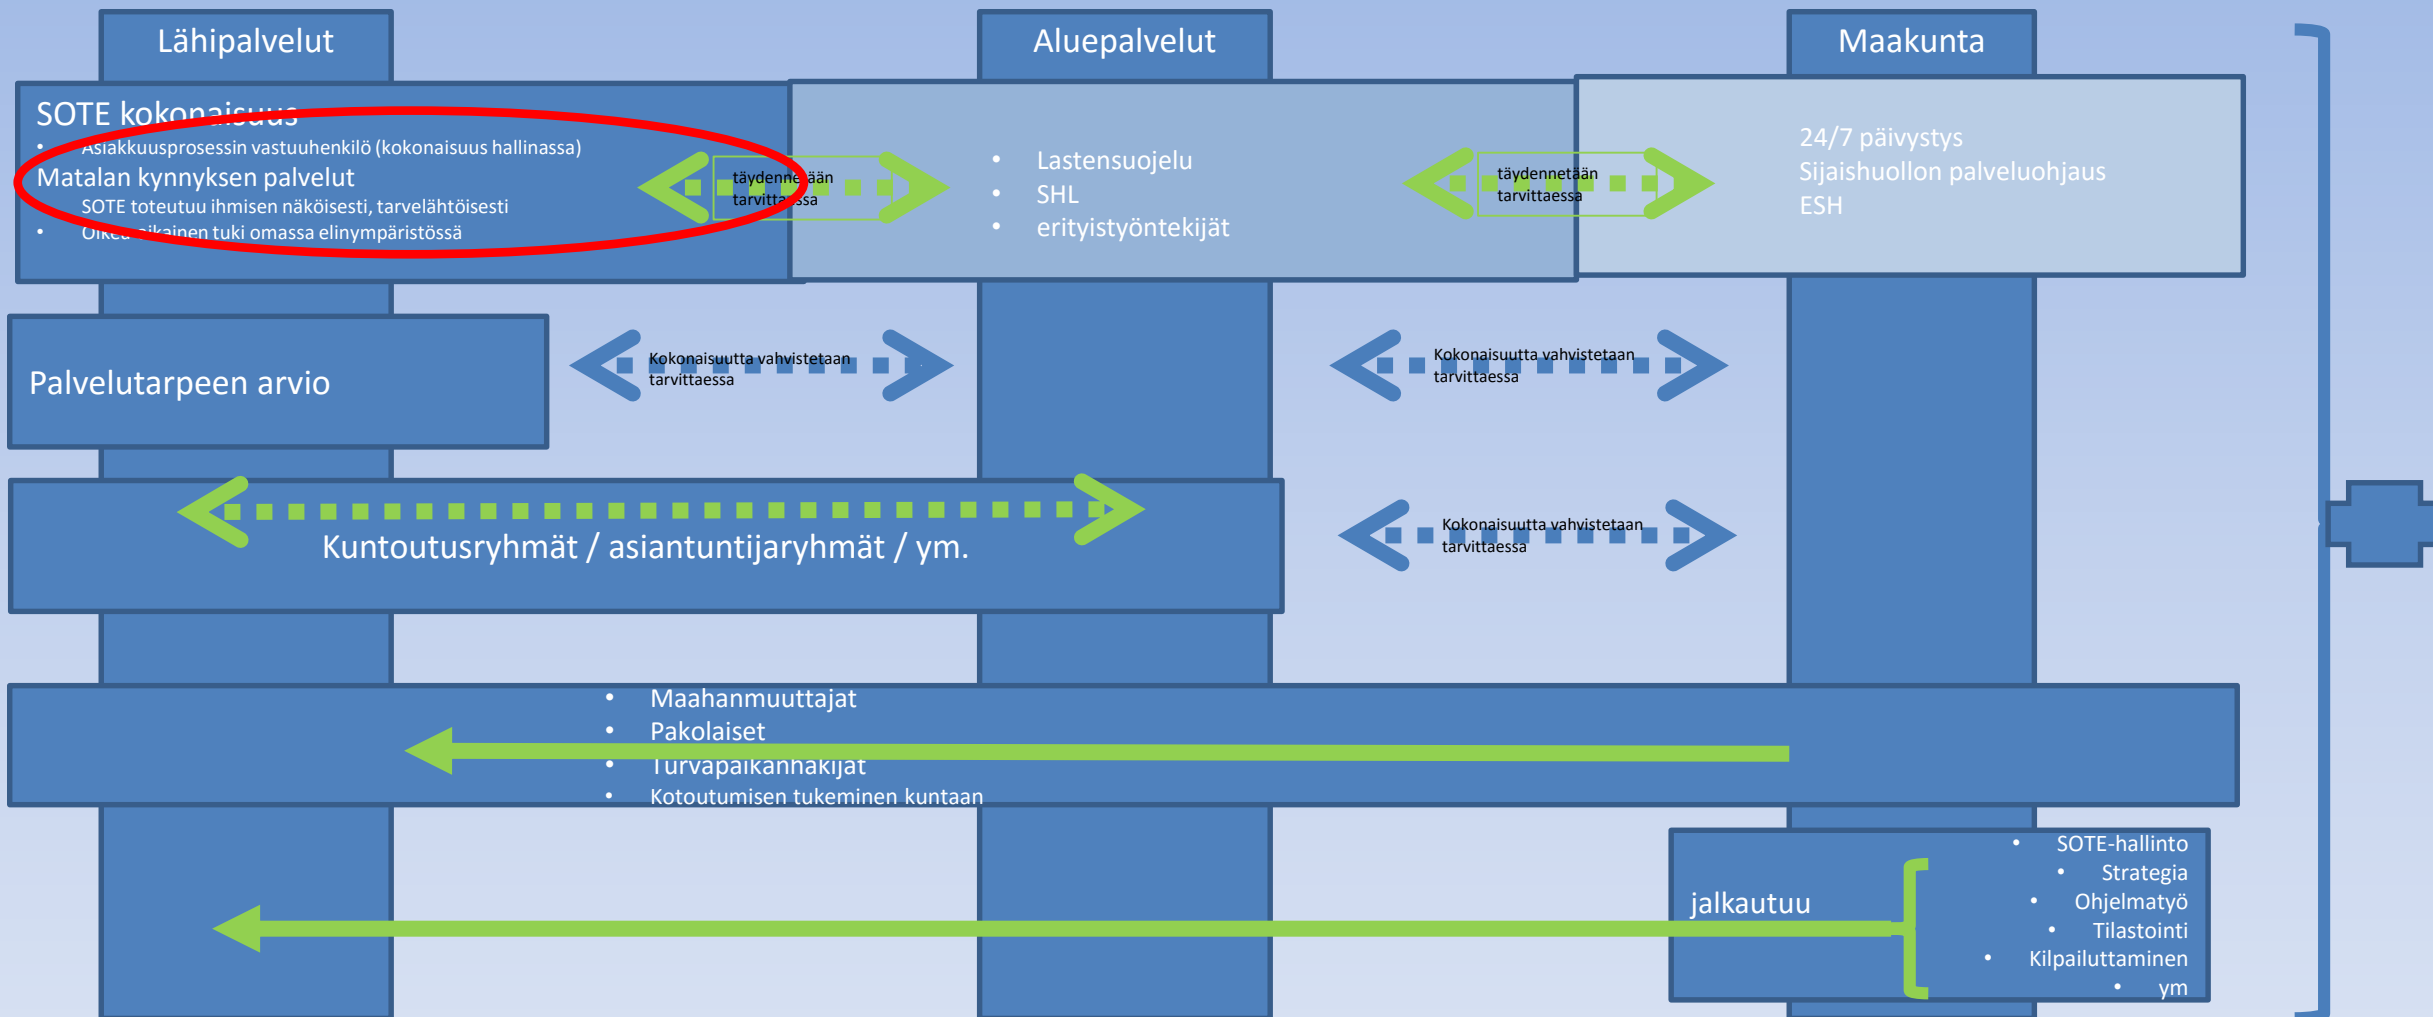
Lähipalvelut

Aluepalvelut

Maakunta

SOTE kokonaisuus

- Asiakkuusprosessin vastuuhenkilö (kokonaisuus hallinassa)

Matalan kynnyksen palvelut

- SOTE toteutuu ihmisen näköisesti, tarvelähtöisesti
- Oikea-aikainen tuki omassa elinympäristössä

täydennetään tarvittaessa

- Lastensuojelu
- SHL
- erityistyöntekijät

täydennetään tarvittaessa

24/7 päivystys
Sijaishuollon palveluohjaus
ESH

Palvelutarpeen arvio

Kokonaisuutta vahvistetaan tarvittaessa

Kokonaisuutta vahvistetaan tarvittaessa

Kuntoutusryhmät / asiantuntijaryhmät / ym.

Kokonaisuutta vahvistetaan tarvittaessa

- Maahanmuuttajat
- Pakolaiset
- Turvapaikanhakijat
- Kotoutumisen tukeminen kuntaan

jalkautuu

- SOTE-hallinto
- Strategia
- Ohjelmatyö
- Tilastointi
- Kilpailuttaminen
- ym